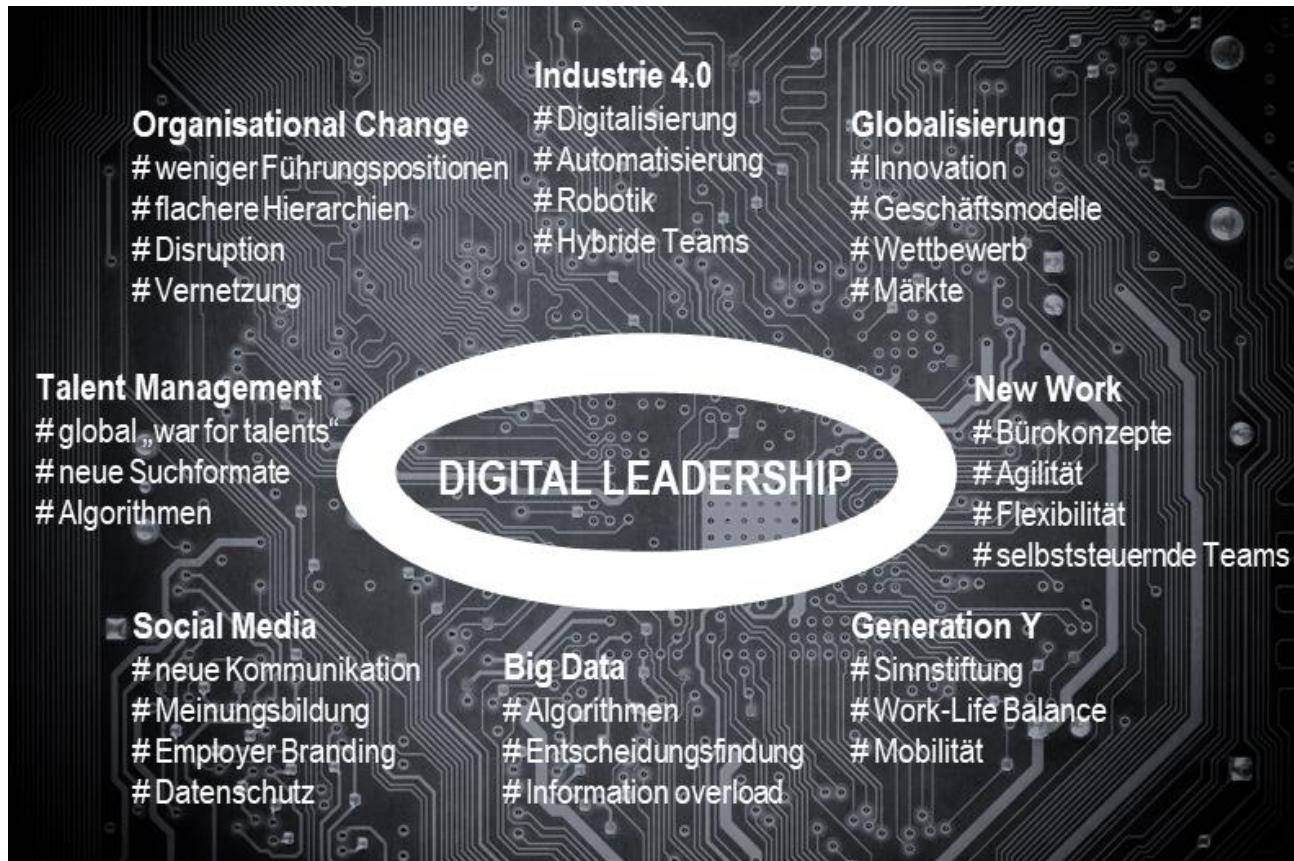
Industrie 4.0
#Digitalisierung
#Automatisierung
#Robotik
#Hybride Teams

Organisational Change
#weniger Führungspositionen
#flachere Hierarchien
#Disruption
#Vernetzung

Globalisierung
#Innovation
#Geschäftsmodelle
#Wettbewerb
#Märkte

Talent Management
#global „war for talents“
#neue Suchformate
#Algorithmen

DIGITAL LEADERSHIP

New Work
#Bürokonzepte
#Agilität
#Flexibilität
#selbststeuernde Teams

Social Media
#neue Kommunikation
#Meinungsbildung
#Employer Branding
#Datenschutz

Big Data
#Algorithmen
#Entscheidungsfindung
#Information overload

Generation Y
#Sinnstiftung
#Work-Life Balance
#Mobilität